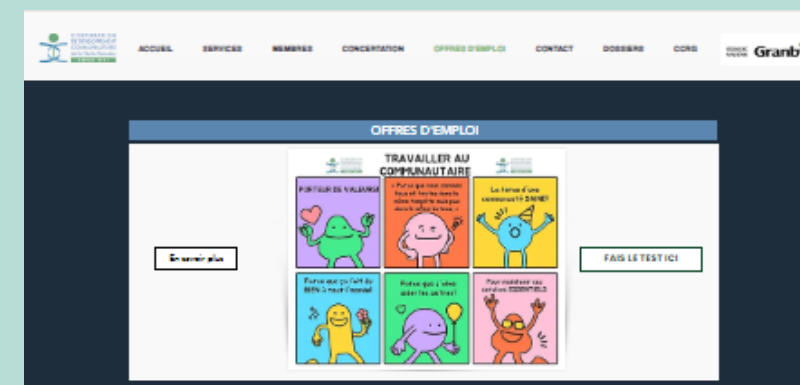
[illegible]

ACCUEIL SERVICES MEMBRES CONCERTATION OFFRES D'EMPLOI CONTACT DOSSIERS CORO

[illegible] Granb

OFFRES D'EMPLOI

TRAVAILLER AU COMMUNAUTAIRE

PORTEUR DE VALEURS

« Parce que mon combat tous et toutes devrais être respecté » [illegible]

La force d'une communauté SAINE!

Parce que je l'ai du BIEN à mon travail

Parce que j'aime aider les autres!

Pour maintenir les services ESSENTIELS

En savoir plus

FAIS LE TEST ICI